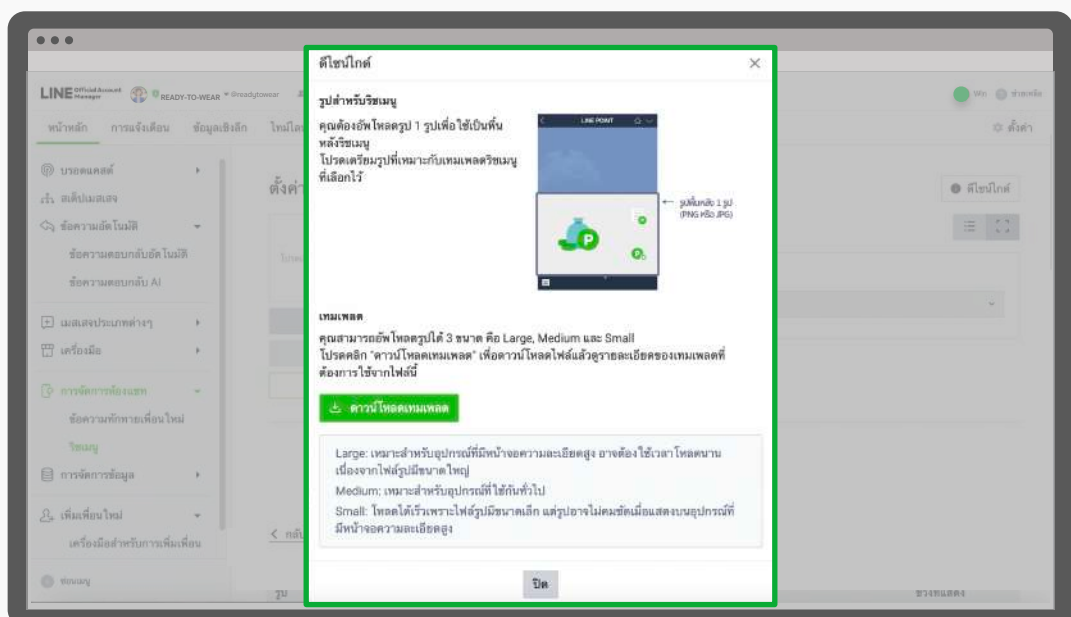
ดีไซน์ไกด์

รูปสำหรับริชเมนู

คุณต้องอัพโหลดรูป 1 รูปเพื่อใช้เป็นพื้นหลังริชเมนู
โปรดเตรียมรูปที่เหมาะกับเทมเพลตริชเมนูที่เลือกไว้

LINE POINT

รูปพื้นหลัง 1 รูป (PNG หรือ JPG)

เทมเพลต

คุณสามารถอัพโหลดรูปได้ 3 ขนาด คือ Large, Medium และ Small
โปรดคลิก "ดาวน์โหลดเทมเพลต" เพื่อดาวน์โหลดไฟล์แล้วดูรายละเอียดของเทมเพลตที่ต้องการใช้จากไฟล์นี้

ดาวน์โหลดเทมเพลต

Large: เหมาะสำหรับอุปกรณ์ที่มีหน้าจอความละเอียดสูง อาจต้องใช้เวลาโหลดนานเนื่องจากไฟล์รูปมีขนาดใหญ่
Medium: เหมาะสำหรับอุปกรณ์ที่ใช้กันทั่วไป
Small: โหลดได้เร็วเพราะไฟล์รูปมีขนาดเล็ก แต่รูปอาจไม่คมชัดเมื่อแสดงบนอุปกรณ์ที่มีหน้าจอความละเอียดสูง

ปิด

LINE Official Account Manager READY-TO-WEAR @readytowear
หน้าหลัก การแจ้งเตือน ข้อมูลเชิงลึก ไทม์ไลน์
ตั้งค่า
บรอดแคสต์
สเต็ปเมสเสจ
ข้อความอัตโนมัติ
ข้อความตอบกลับอัตโนมัติ
ข้อความตอบกลับ AI
เมสเสจประเภทต่างๆ
เครื่องมือ
การจัดการห้องแชท
ข้อความทักทายเพื่อนใหม่
ริชเมนู
การจัดการข้อมูล
เพิ่มเพื่อนใหม่
เครื่องมือสำหรับการเพิ่มเพื่อน
ตั้งค่า
ดีไซน์ไกด์
กลับ
รูป
ช่วงแสดง